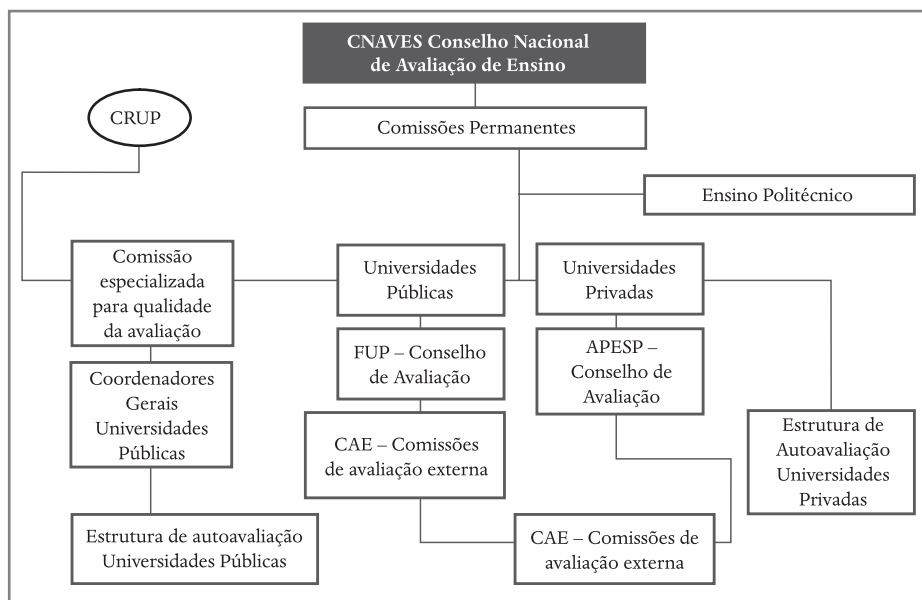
CNAVES Conselho Nacional de Avaliação de Ensino

CRUP

Comissões Permanentes

Ensino Politécnico

Comissão especializada para qualidade da avaliação

Universidades Públicas

Universidades Privadas

FUP – Conselho de Avaliação

APESP – Conselho de Avaliação

Coordenadores Gerais Universidades Públicas

CAE – Comissões de avaliação externa

Estrutura de Autoavaliação Universidades Privadas

Estrutura de autoavaliação Universidades Públicas

CAE – Comissões de avaliação externa